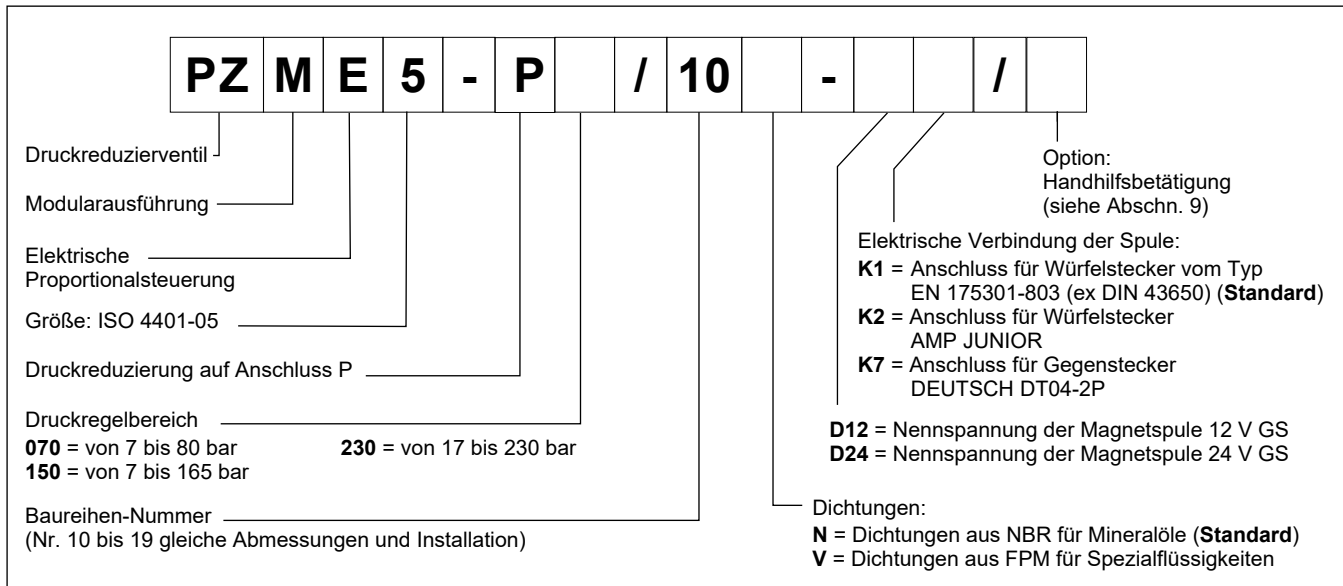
| PZ | M | E | 5 | - | P | | / | 10 | | - | | | / | |
|---|---|---|---|---|---|---|---|---|---|---|---|---|---|---|

Druckreduzierventil

Modularausführung

Elektrische Proportionalsteuerung

Größe: ISO 4401-05

Druckreduzierung auf Anschluss P

Druckregelbereich
**070** = von 7 bis 80 bar
**150** = von 7 bis 165 bar
**230** = von 17 bis 230 bar

Baureihen-Nummer
(Nr. 10 bis 19 gleiche Abmessungen und Installation)

Option:
Handhilfsbetätigung
(siehe Abschn. 9)

Elektrische Verbindung der Spule:
**K1** = Anschluss für Würfelstecker vom Typ EN 175301-803 (ex DIN 43650) (**Standard**)
**K2** = Anschluss für Würfelstecker AMP JUNIOR
**K7** = Anschluss für Gegenstecker DEUTSCH DT04-2P

**D12** = Nennspannung der Magnetspule 12 V GS
**D24** = Nennspannung der Magnetspule 24 V GS

Dichtungen:
**N** = Dichtungen aus NBR für Mineralöle (**Standard**)
**V** = Dichtungen aus FPM für Spezialflüssigkeiten